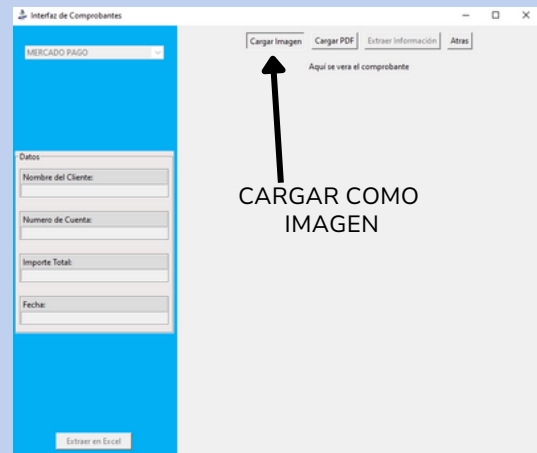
Interfaz de Comprobantes

MERCADO PAGO

Datos

Nombre del Cliente:

Numero de Cuenta:

Importe Total:

Fecha:

Extraer en Excel

Cargar Imagen

Cargar PDF

Extraer Información

Atras

Aquí se vera el comprobante

CARGAR COMO IMAGEN